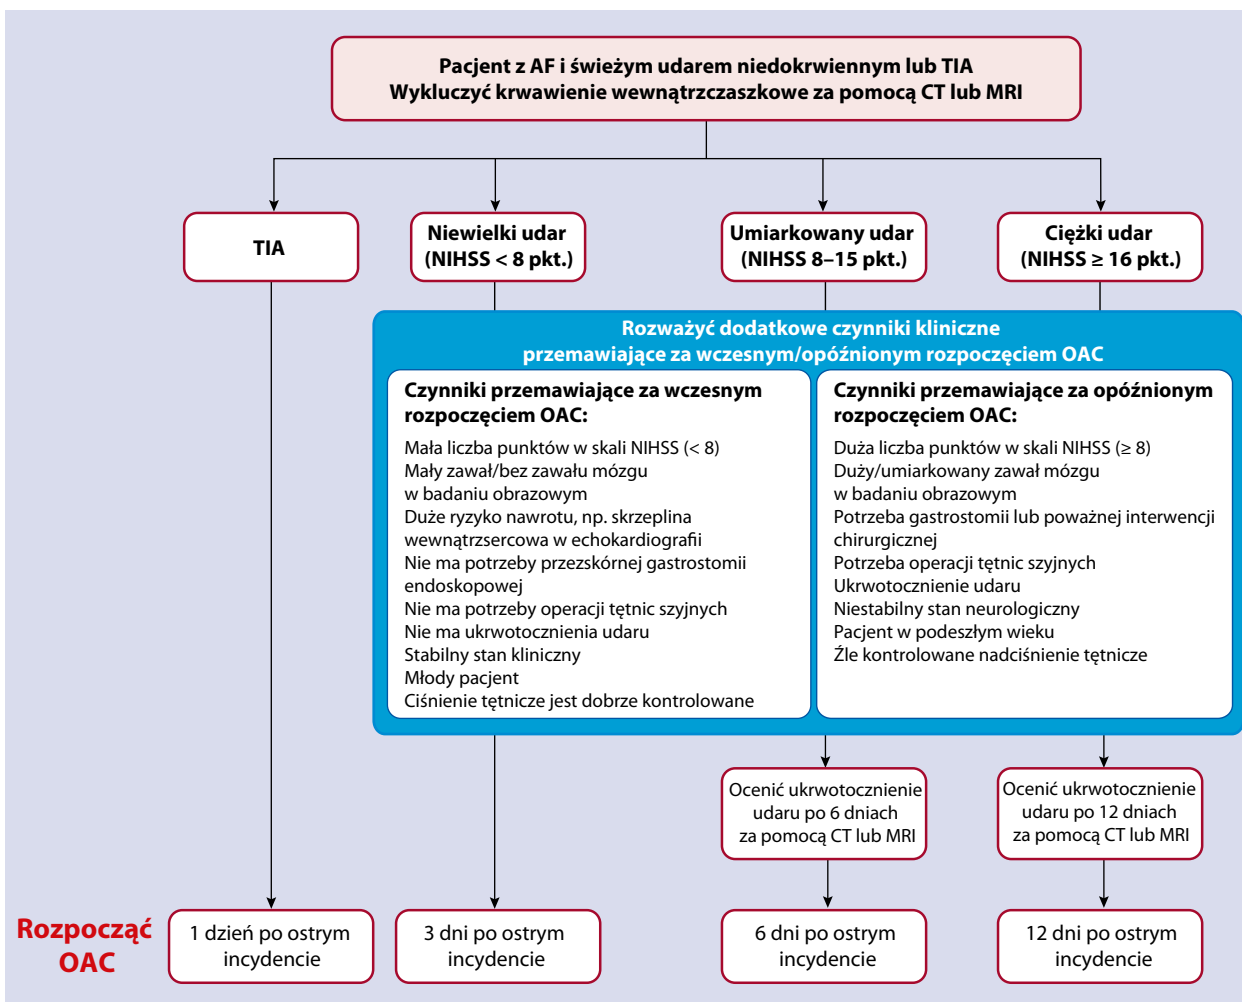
Pacjent z AF i świeżym udarem niedokrwiennym lub TIA
Wykluczyć krwawienie wewnątrzczaszkowe za pomocą CT lub MRI

TIA

Niewielki udar (NIHSS < 8 pkt.)

Umiarkowany udar (NIHSS 8–15 pkt.)

Ciężki udar (NIHSS ≥ 16 pkt.)

Rozważyć dodatkowe czynniki kliniczne przemawiające za wczesnym/opóźnionym rozpoczęciem OAC

Czynniki przemawiające za wczesnym rozpoczęciem OAC:
Mała liczba punktów w skali NIHSS (< 8)
Mały zawał/bez zawału mózgu w badaniu obrazowym
Duże ryzyko nawrotu, np. skrzeplina wewnątrzsercowa w echokardiografii
Nie ma potrzeby przezskórnej gastrostomii endoskopowej
Nie ma potrzeby operacji tętnic szyjnych
Nie ma ukrwotocznienia udaru
Stabilny stan kliniczny
Młody pacjent
Ciśnienie tętnicze jest dobrze kontrolowane

Czynniki przemawiające za opóźnionym rozpoczęciem OAC:
Duża liczba punktów w skali NIHSS (≥ 8)
Duży/umiarkowany zawał mózgu w badaniu obrazowym
Potrzeba gastrostomii lub poważnej interwencji chirurgicznej
Potrzeba operacji tętnic szyjnych
Ukrwotocznienie udaru
Niestabilny stan neurologiczny
Pacjent w podeszłym wieku
Źle kontrolowane nadciśnienie tętnicze

Ocenić ukrwotocznienie udaru po 6 dniach za pomocą CT lub MRI

Ocenić ukrwotocznienie udaru po 12 dniach za pomocą CT lub MRI

Rozpocząć OAC

1 dzień po ostrym incydencie

3 dni po ostrym incydencie

6 dni po ostrym incydencie

12 dni po ostrym incydencie